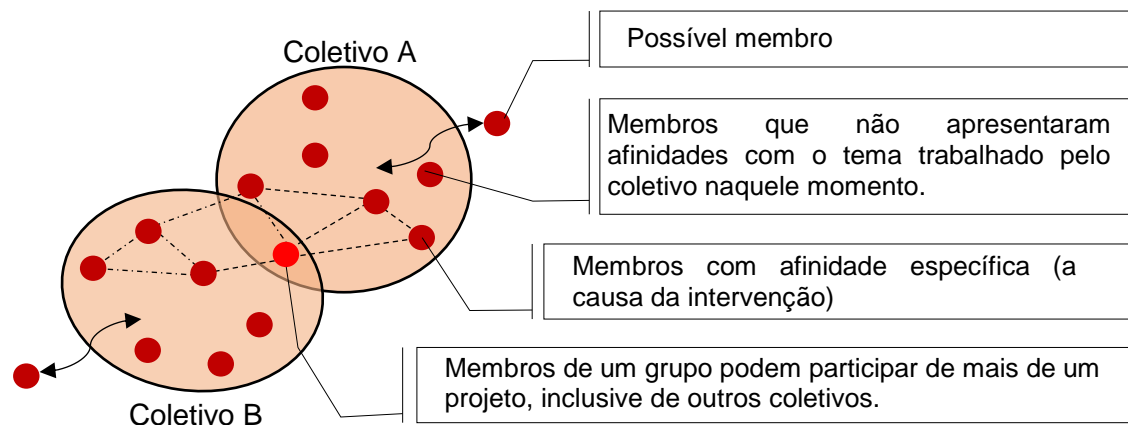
Coletivo A

Possível membro

Membros que não apresentaram afinidades com o tema trabalhado pelo coletivo naquele momento.

Membros com afinidade específica (a causa da intervenção)

Membros de um grupo podem participar de mais de um projeto, inclusive de outros coletivos.

Coletivo B